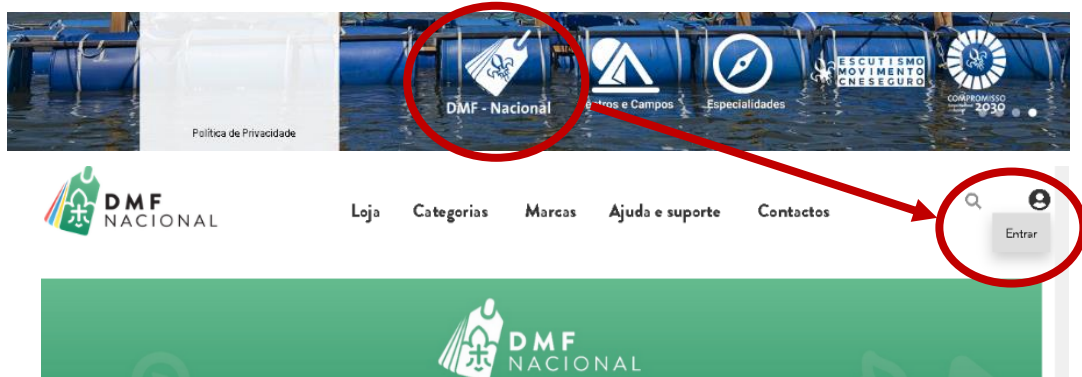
Política de Privacidade

DMF - Nacional

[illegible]ntros e Campos

Especialidades

ESCUTISMO MOVIMENTO CNESEGURO

COMPROMISSO 2030

DMF NACIONAL

Loja Categorias Marcas Ajuda e suporte Contactos

Entrar

DMF NACIONAL